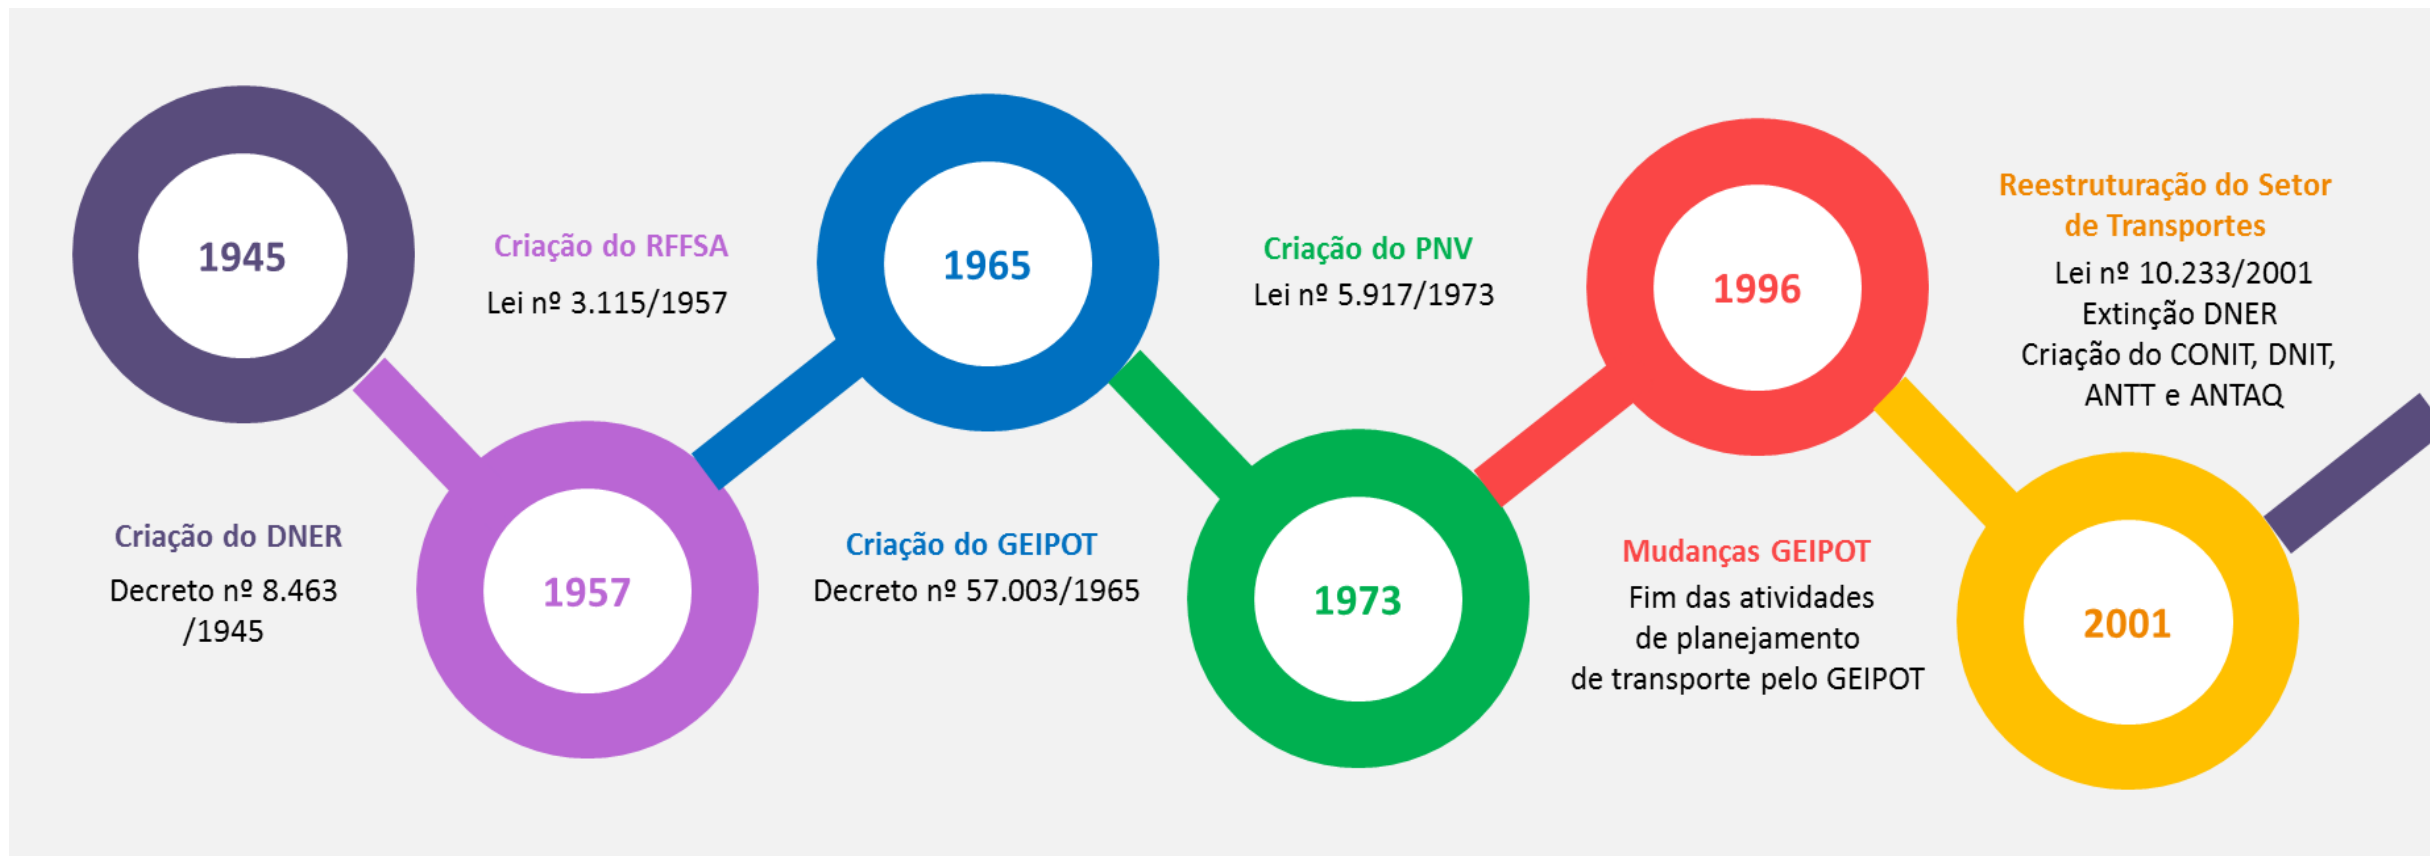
1945

Criação do DNER
Decreto nº 8.463 /1945

1957

Criação do RFFSA
Lei nº 3.115/1957

1965

Criação do GEIPOT
Decreto nº 57.003/1965

1973

Criação do PNV
Lei nº 5.917/1973

1996

Mudanças GEIPOT
Fim das atividades de planejamento de transporte pelo GEIPOT

2001

Reestruturação do Setor de Transportes
Lei nº 10.233/2001
Extinção DNER
Criação do CONIT, DNIT, ANTT e ANTAQ